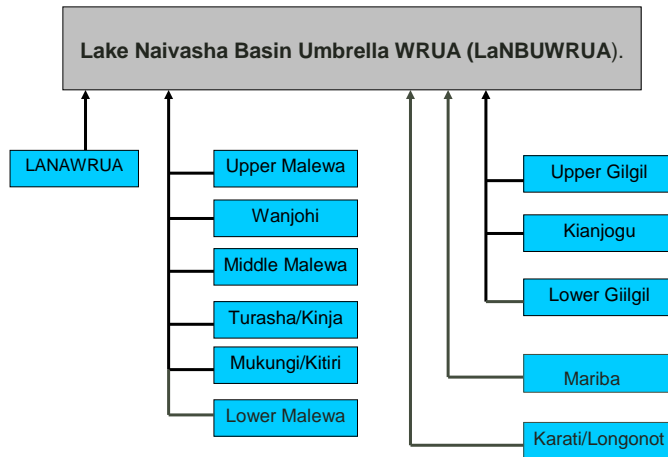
Lake Naivasha Basin Umbrella WRUA (LaNBUWRUA).

LANAWRUA

Upper Malewa

Wanjohi

Middle Malewa

Turasha/Kinja

Mukungi/Kitiri

Lower Malewa

Upper Gilgil

Kianjogu

Lower Giilgil

Mariba

Karati/Longonot